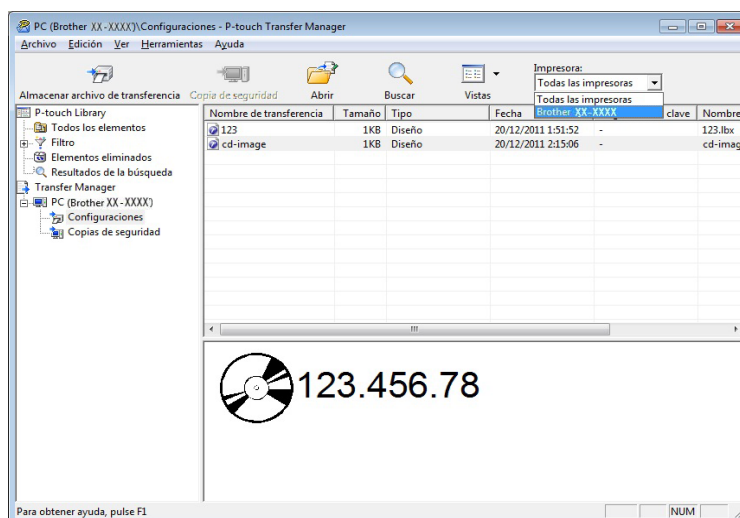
PC (Brother XX-XXXX)\Configuraciones - P-touch Transfer Manager

Archivo Edición Ver Herramientas Ayuda

Almacenar archivo de transferencia Copia de seguridad Abrir Buscar Vistas

Impresora:
Todas las impresoras
Todas las impresoras
Brother XX-XXXX

P-touch Library
Todos los elementos
Filtro
Elementos eliminados
Resultados de la búsqueda
Transfer Manager
PC (Brother XX-XXXX)
Configuraciones
Copias de seguridad

| Nombre de transferencia | Tamaño | Tipo | Fecha | clave | Nombre |
|---|---|---|---|---|---|
| 123 | 1KB | Diseño | 20/12/2011 1:51:52 | - | 123.lbx |
| cd-image | 1KB | Diseño | 20/12/2011 2:15:06 | - | cd-imag |

123.456.78

Para obtener ayuda, pulse F1

NUM